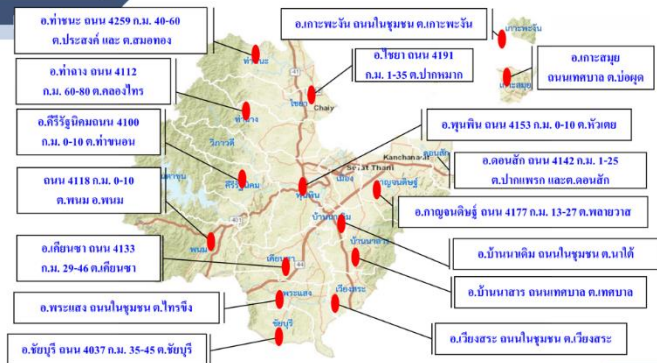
อ.ท่าชนะ ถนน 4259 ก.ม. 40-60 ต.ประสงค์ และ ต.สมอทอง

อ.เกาะพะงัน ถนนในชุมชน ต.เกาะพะงัน

เกาะพะงัน

อ.ไชยา ถนน 4191 ก.ม. 1-35 ต.ปากหมาก

อ.เกาะสมุย ถนนเทศบาล ต.บ่อผุด

เกาะสมุย

อ.ท่าฉาง ถนน 4112 ก.ม. 60-80 ต.คลองไทร

ท่าชนะ

ไชยา

Chaiya

ท่าฉาง

วิภาวดี

อ.คีรีรัฐนิคมถนน 4100 ก.ม. 0-10 ต.ท่าขนอน

อ.พุนพิน ถนน 4153 ก.ม. 0-10 ต.หัวเตย

Kanchanadit

ดอนสัก

อ.ดอนสัก ถนน 4142 ก.ม. 1-25 ต.ปากแพรก และต.ดอนสัก

คีรีรัฐนิคม

Surat Thani

พุนพิน

เมือง

กาญจนดิษฐ์

ถนน 4118 ก.ม. 0-10 ต.พนม อ.พนม

บ้านตาขุน

อ.กาญจนดิษฐ์ ถนน 4177 ก.ม. 13-27 ต.พลายวาส

บ้านนาเดิม

บ้านนาสาร

พนม

เคียนซา

อ.เคียนซา ถนน 4133 ก.ม. 29-46 ต.เคียนซา

อ.บ้านนาเดิม ถนนในชุมชน ต.นาใต้

อ.บ้านนาสาร ถนนเทศบาล ต.เทศบาล

พระแสง

เวียงสระ

อ.พระแสง ถนนในชุมชน ต.ไทรขึง

ชัยบุรี

อ.ชัยบุรี ถนน 4037 ก.ม. 35-45 ต.ชัยบุรี

อ.เวียงสระ ถนนในชุมชน ต.เวียงสระ